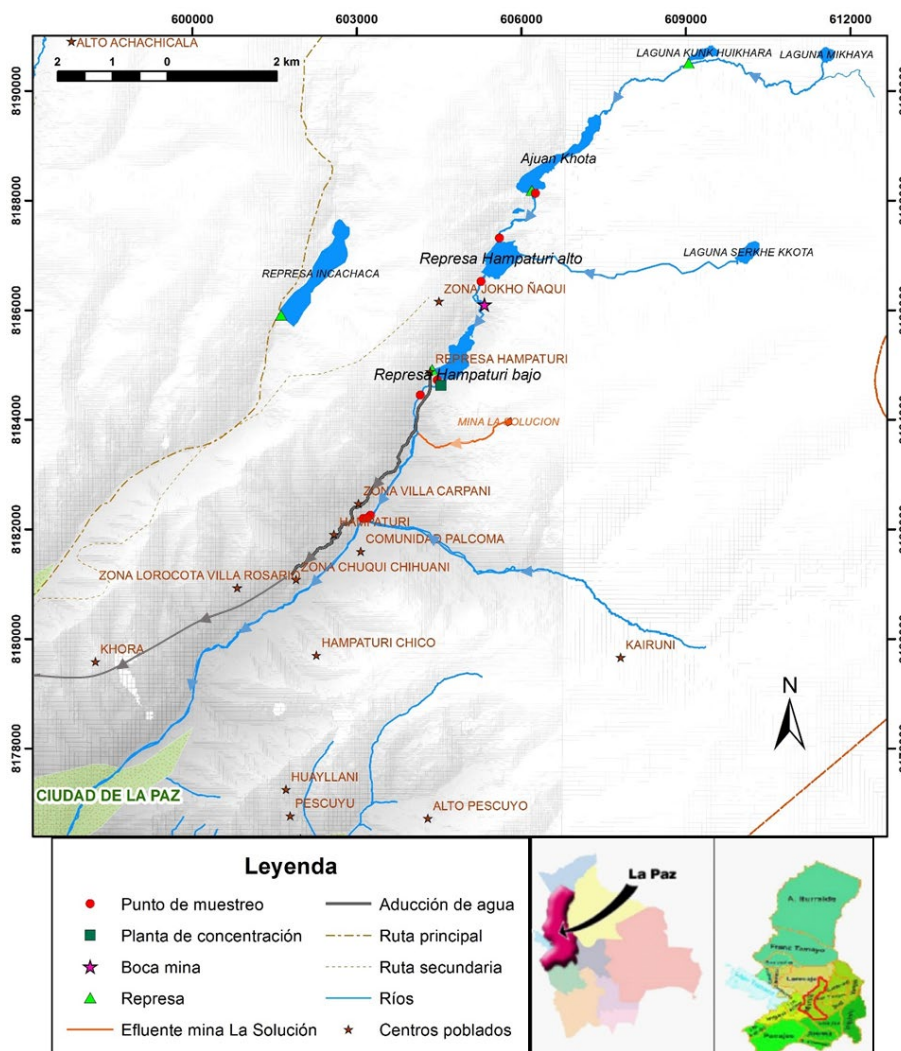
600000
603000
606000
609000
612000

8190000
8188000
8186000
8184000
8182000
8180000
8178000

ALTO ACHACHICALA
2 1 0 2 km
LAGUNA KUNK HUIKHARA
LAGUNA MIKHAYA
Ajuan Khota
Represa Hampaturi alto
LAGUNA SERKHE KKOTA
REPRESA INCACHACA
ZONA JOKHO ÑAQUI
REPRESA HAMPATURI
Represa Hampaturi bajo
MINA LA SOLUCION
ZONA VILLA CARPANI
HAMPATURI
COMUNIDAD PALCOMA
ZONA LOROCOTA VILLA ROSARIO
ZONA CHUQUI CHIHUANI
KHORA
HAMPATURI CHICO
KAIRUNI
N
HUAYLLANI
PESCUYU
ALTO PESCUYO
CIUDAD DE LA PAZ

Leyenda
Punto de muestreo
Planta de concentración
Boca mina
Represa
Efluente mina La Solución
Aducción de agua
Ruta principal
Ruta secundaria
Ríos
Centros poblados

La Paz
A. Burralda
Franz Tamayo
Larecaja